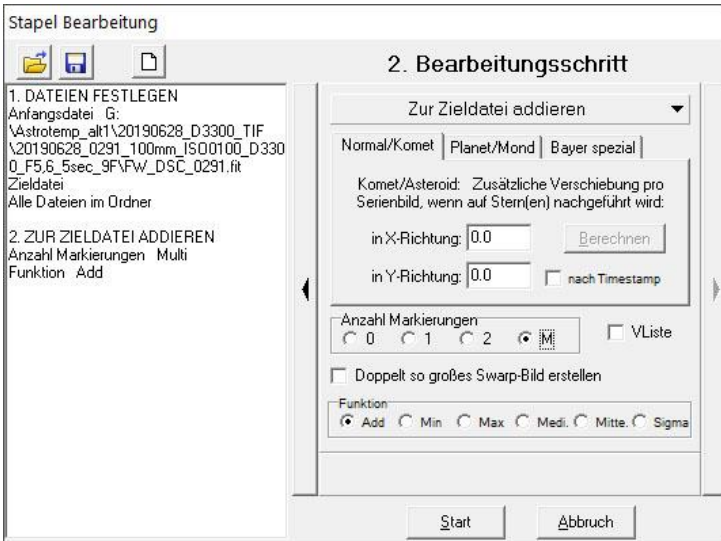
Stapel Bearbeitung

2. Bearbeitungsschritt

1. DATEIEN FESTLEGEN
Anfangsdatei G:
\Astrotemp_alt1\20190628_D3300_TIF
\20190628_0291_100mm_ISO0100_D3300_F5,6_5sec_9F\FW_DSC_0291.fit
Zieldatei
Alle Dateien im Ordner

2. ZUR ZIELDATEI ADDIEREN
Anzahl Markierungen Multi
Funktion Add

Zur Zieldatei addieren

Normal/Komet | Planet/Mond | Bayer spezial

Komet/Asteroid: Zusätzliche Verschiebung pro Serienbild, wenn auf Stern(en) nachgeführt wird:

in X-Richtung: 0.0
Berechnen

in Y-Richtung: 0.0
nach Timestamp

Anzahl Markierungen
0 1 2 M

VListe

Doppelt so großes Swarp-Bild erstellen

Funktion
Add Min Max Medi. Mitte. Sigma

Start
Abbruch